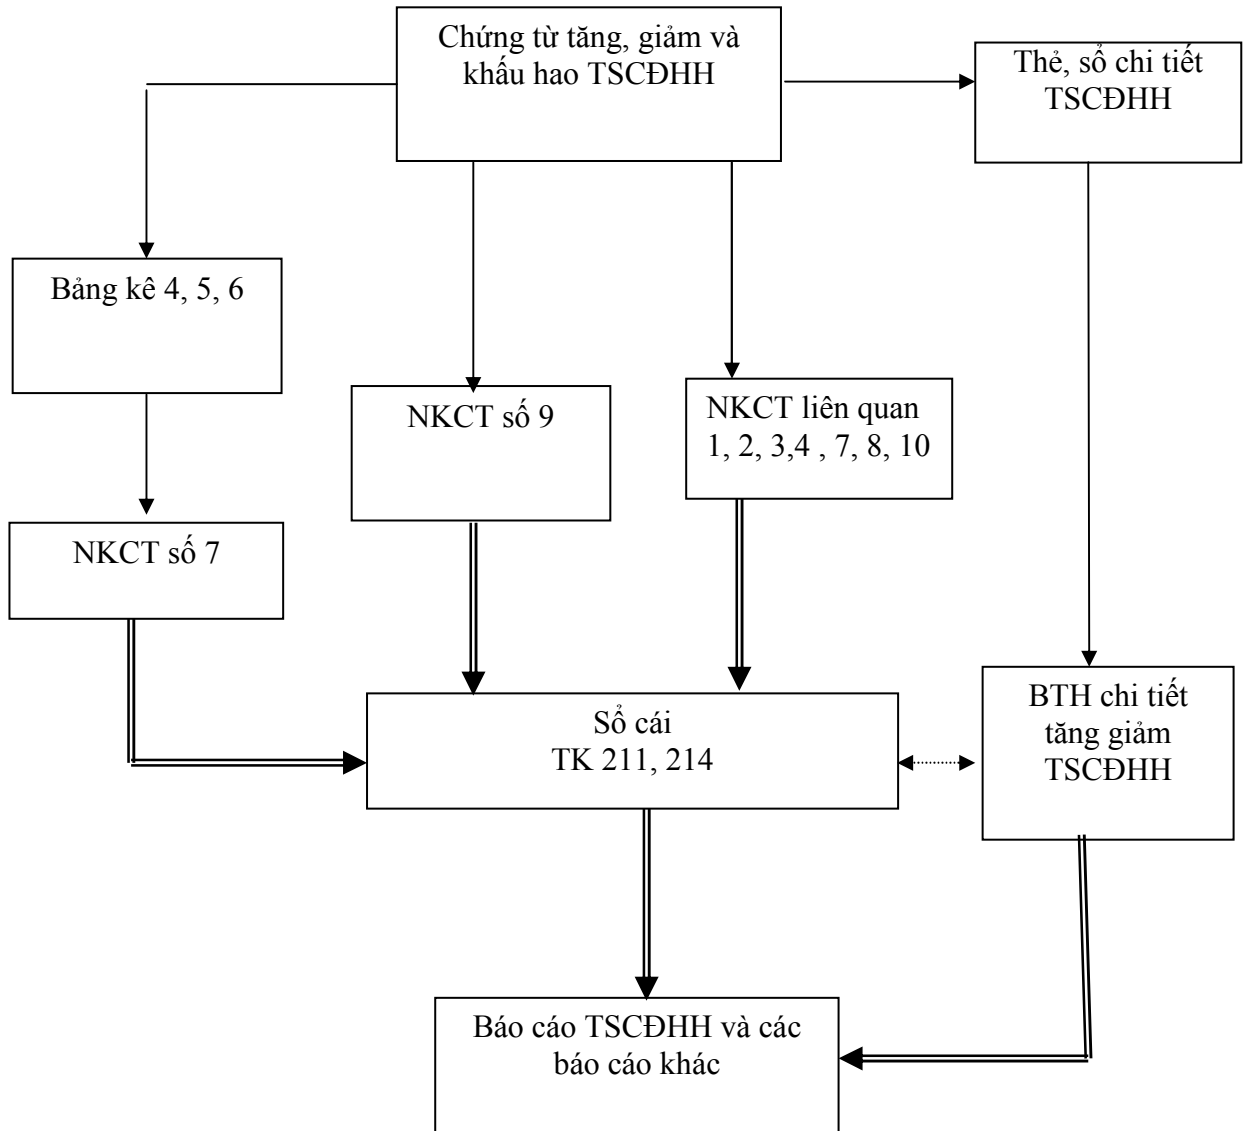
Chứng từ tăng, giảm và khấu hao TSCĐHH

Thẻ, sổ chi tiết TSCĐHH

Bảng kê 4, 5, 6

NKCT số 9

NKCT liên quan 1, 2, 3,4 , 7, 8, 10

NKCT số 7

Sổ cái TK 211, 214

BTH chi tiết tăng giảm TSCĐHH

Báo cáo TSCĐHH và các báo cáo khác